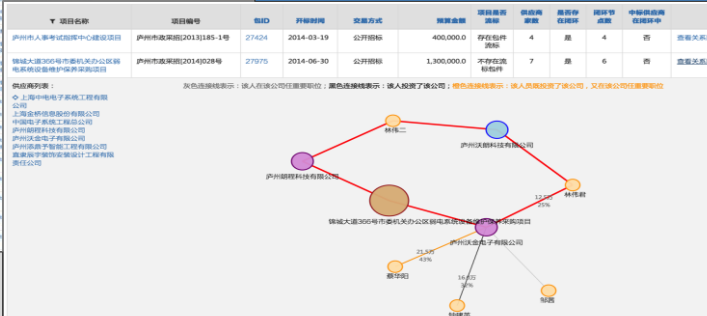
| ▼ 项目名称 | 项目编号 | 包ID | 开标时间 | 交易方式 | 预算金额 | 项目是否流标 | 供应商家数 | 是否存在围标 | 围标节点数 | 中标供应商在围标中 | |
|---|---|---|---|---|---|---|---|---|---|---|---|
| 泸州市人事考试指挥中心建设项目 | 泸州市政采招[2013]185-1号 | 27424 | 2014-03-19 | 公开招标 | 400,000.0 | 存在包件流标 | 4 | 是 | 4 | 否 | 查看关系 |
| 锦城大道365号市委机关办公区弱电系统设备维护保养采购项目 | 泸州市政采招[2014]028号 | 27975 | 2014-06-30 | 公开招标 | 1,300,000.0 | 不存在流标包件 | 7 | 是 | 6 | 否 | 查看关系 |

供应商列表:
◇ 上海中电电子系统工程有限公司
上海金桥信息股份有限公司
中国电子系统工程总公司
泸州朗程科技有限公司
泸州沃金电子有限公司
泸州添鼎手智能工程有限公司
鑫豪振宇装饰安装设计工程有限公司
渠任公司

灰色连接线表示：该人在该公司任重要职位；黑色连接线表示：该人投资了该公司；橙色连接线表示：该人员既投资了该公司，又在该公司任重要职位

林伟二
泸州沃酷科技有限公司
泸州朗程科技有限公司
12.5万 25%
林伟君
锦城大道365号市委机关办公区弱电系统设备维护保养采购项目
泸州沃金电子有限公司
21.5万 43%
蔡华阳
16.5万 32%
郭茜
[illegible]